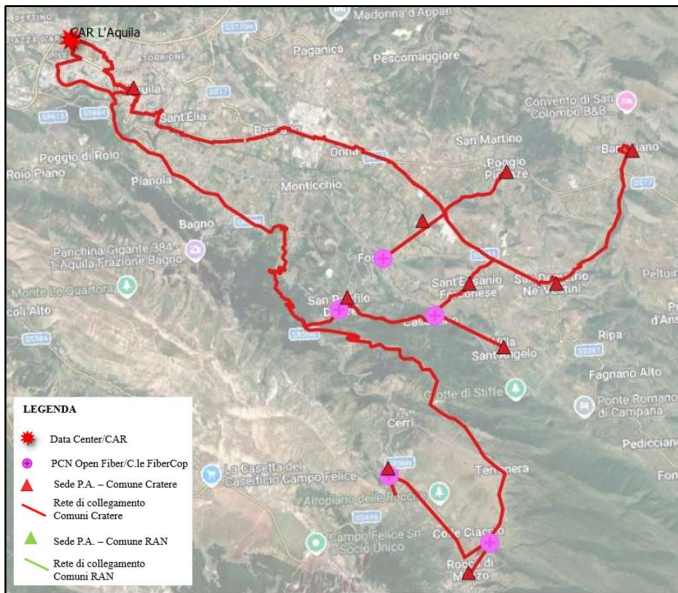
CAR L'Aquila
Paganica
Madonna d'Appari
Pescomaggiore
Convento di San Colombo B&B
Barisciano
San Martino
Poggio Picenze
Onna
Sant'Elia
Bazzano
Poggio di Roio
Roio Piano
Pianola
Monticchio
Bagno
Panchina Gigante 384 - L'Aquila Frazione Bagno
Fossa
Sant'Eusanio Forconese
San Demetrio Ne' Vestini
Peltuinum
Monte Le Quartora
San Panfilo D'Ocre
Villa Sant'Angelo
Ripa
Fagnano Alto
Grotte di Stiffe
Ponte Romano di Campana
Cerri
Terranera
La Casetta del Caseificio Campo Felice
Altopiano delle Rocche
Campo Felice Srl Socio Unico
Colle Ciarelli
Rocca di Mezzo
Pedicciano
LEGENDA
Data Center/CAR
PCN Open Fiber/C.le FiberCop
Sede P.A. – Comune Cratere
Rete di collegamento Comuni Cratere
Sede P.A. – Comune RAN
Rete di collegamento Comuni RAN